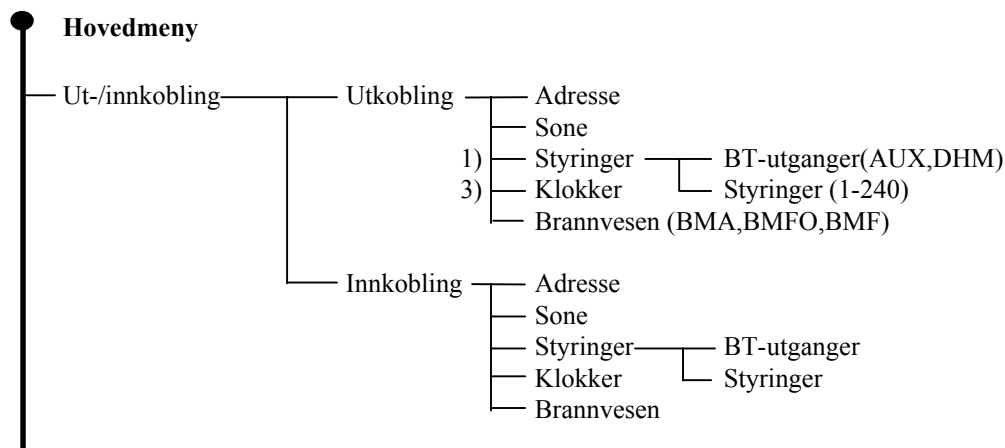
Hovedmeny

Ut-/innkobling

Utkobling
Adresse
Sone
1) Styringer
BT-utganger(AUX,DHM)
Styringer (1-240)
3) Klokker
Brannvesen (BMA,BMFO,BMF)

Innkobling
Adresse
Sone
Styringer
BT-utganger
Styringer
Klokker
Brannvesen